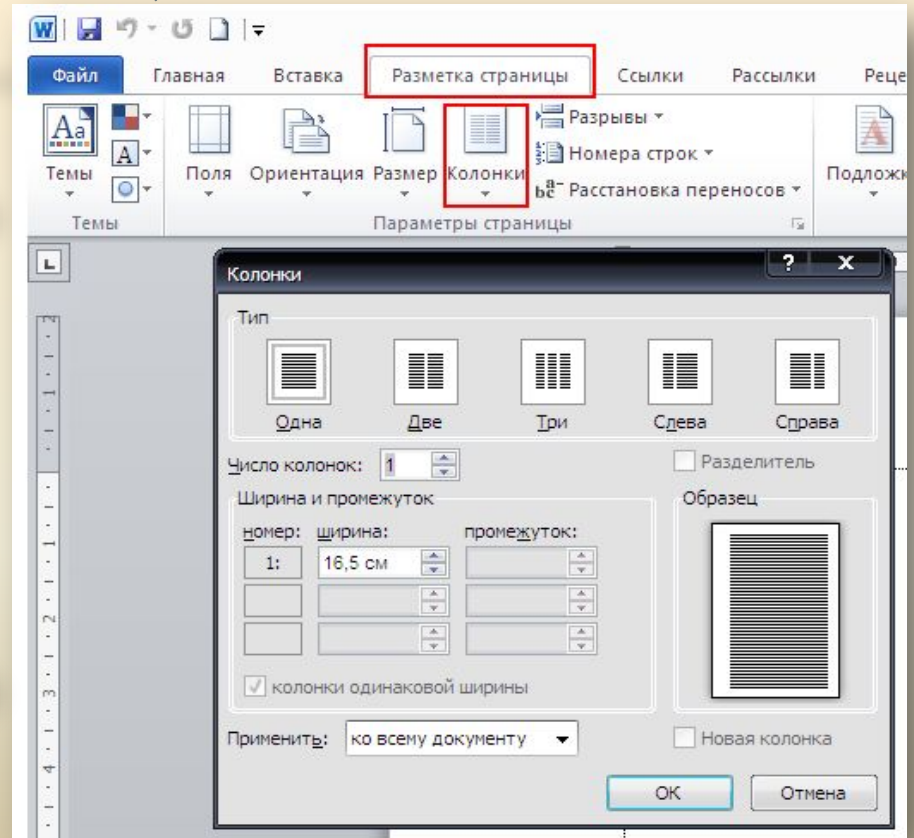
Файл Главная Вставка Разметка страницы Ссылки Рассылки Реце

Темы Поля Ориентация Размер Колонки Разрывы Номера строк Расстановка переносов Подложк

Темы Параметры страницы

Колонки ? x

Тип

Одна Две Три Слева Справа

Число колонок: 1 Разделитель

Ширина и промежуток Образец

номер: ширина: промежуток:

1: 16,5 см

колонки одинаковой ширины

Применить: ко всему документу Новая колонка

ОК Отмена